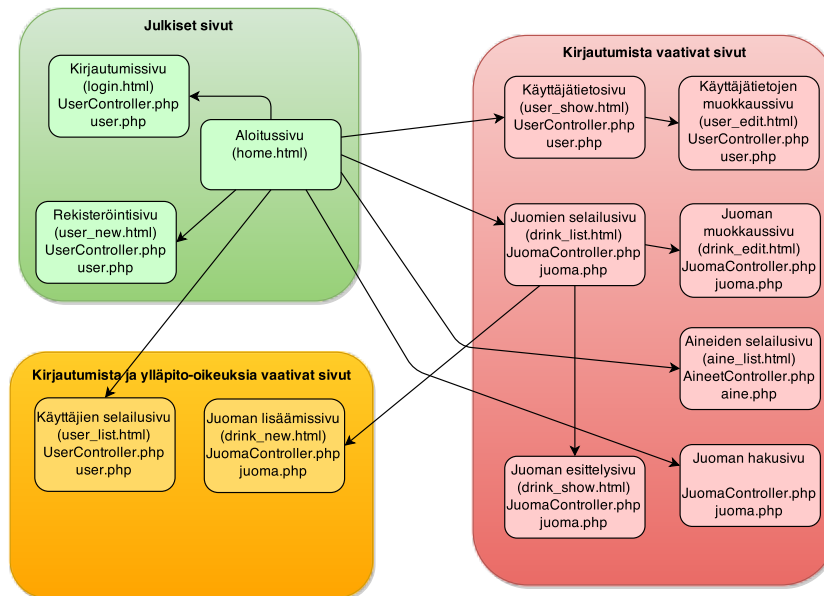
Julkiset sivut

Kirjautumissivu
(login.html)
UserController.php
user.php

Aloitussivu
(home.html)

Rekisteröintisivu
(user_new.html)
UserController.php
user.php

Kirjautumista vaativat sivut

Käyttäjätietosivu
(user_show.html)
UserController.php
user.php

Käyttäjätietojen muokkaussivu
(user_edit.html)
UserController.php
user.php

Juomien selailusivu
(drink_list.html)
JuomaController.php
juoma.php

Juoman muokkaussivu
(drink_edit.html)
JuomaController.php
juoma.php

Aineiden selailusivu
(aine_list.html)
AineetController.php
aine.php

Juoman esittelysivu
(drink_show.html)
JuomaController.php
juoma.php

Juoman hakusivu

JuomaController.php
juoma.php

Kirjautumista ja ylläpito-oikeuksia vaativat sivut

Käyttäjien selailusivu
(user_list.html)
UserController.php
user.php

Juoman lisäämissivu
(drink_new.html)
JuomaController.php
juoma.php